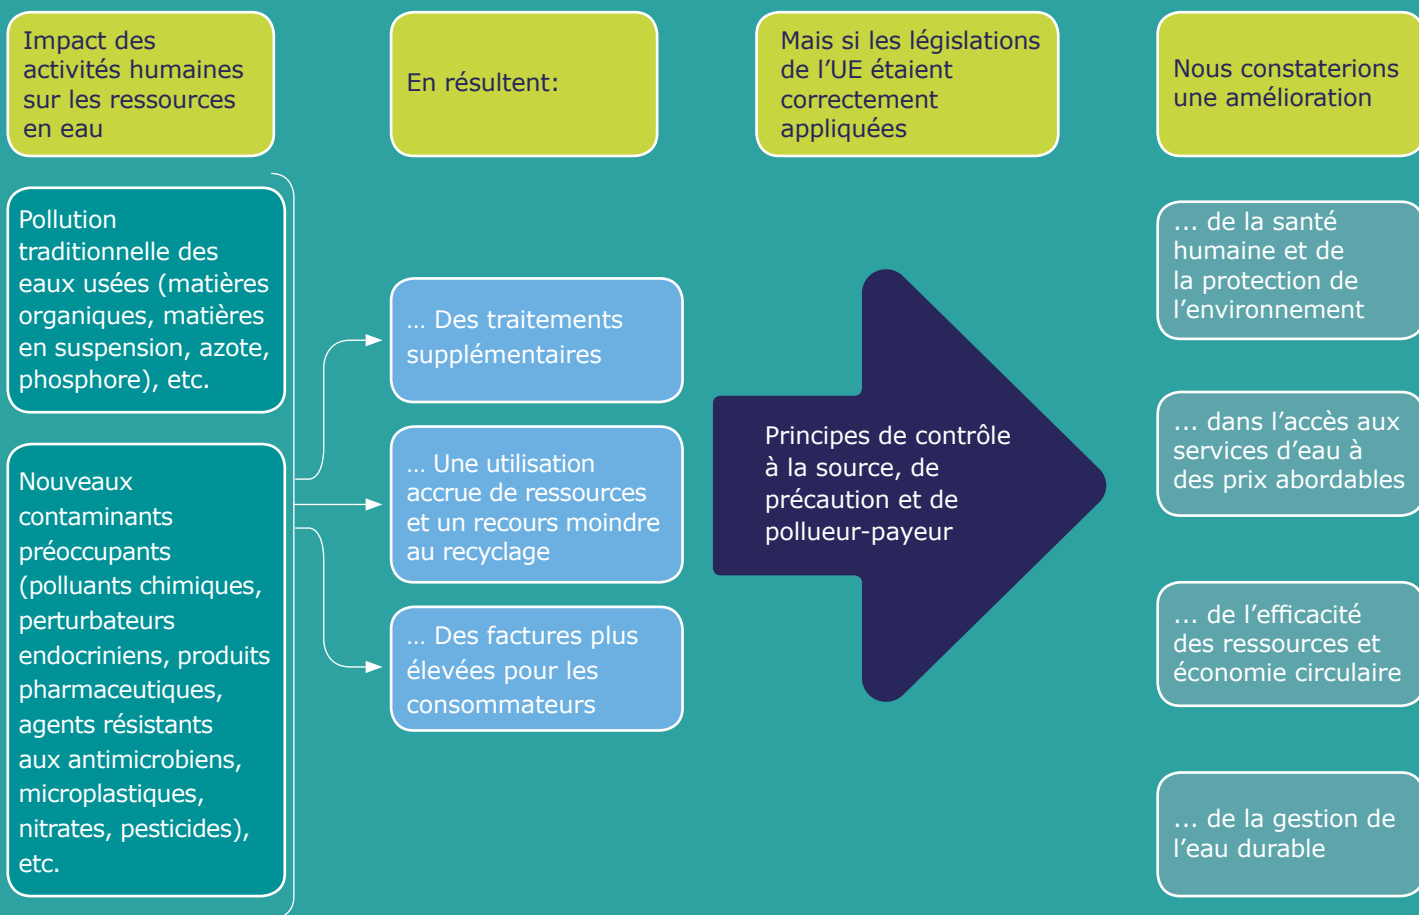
Impact des activités humaines sur les ressources en eau

En résultent:

Mais si les législations de l’UE étaient correctement appliquées

Nous constaterions une amélioration

Pollution traditionnelle des eaux usées (matières organiques, matières en suspension, azote, phosphore), etc.

Nouveaux contaminants préoccupants (polluants chimiques, perturbateurs endocriniens, produits pharmaceutiques, agents résistants aux antimicrobiens, microplastiques, nitrates, pesticides), etc.

… Des traitements supplémentaires

… Une utilisation accrue de ressources et un recours moindre au recyclage

… Des factures plus élevées pour les consommateurs

Principes de contrôle à la source, de précaution et de pollueur-payeur

… de la santé humaine et de la protection de l’environnement

… dans l’accès aux services d’eau à des prix abordables

… de l’efficacité des ressources et économie circulaire

… de la gestion de l’eau durable